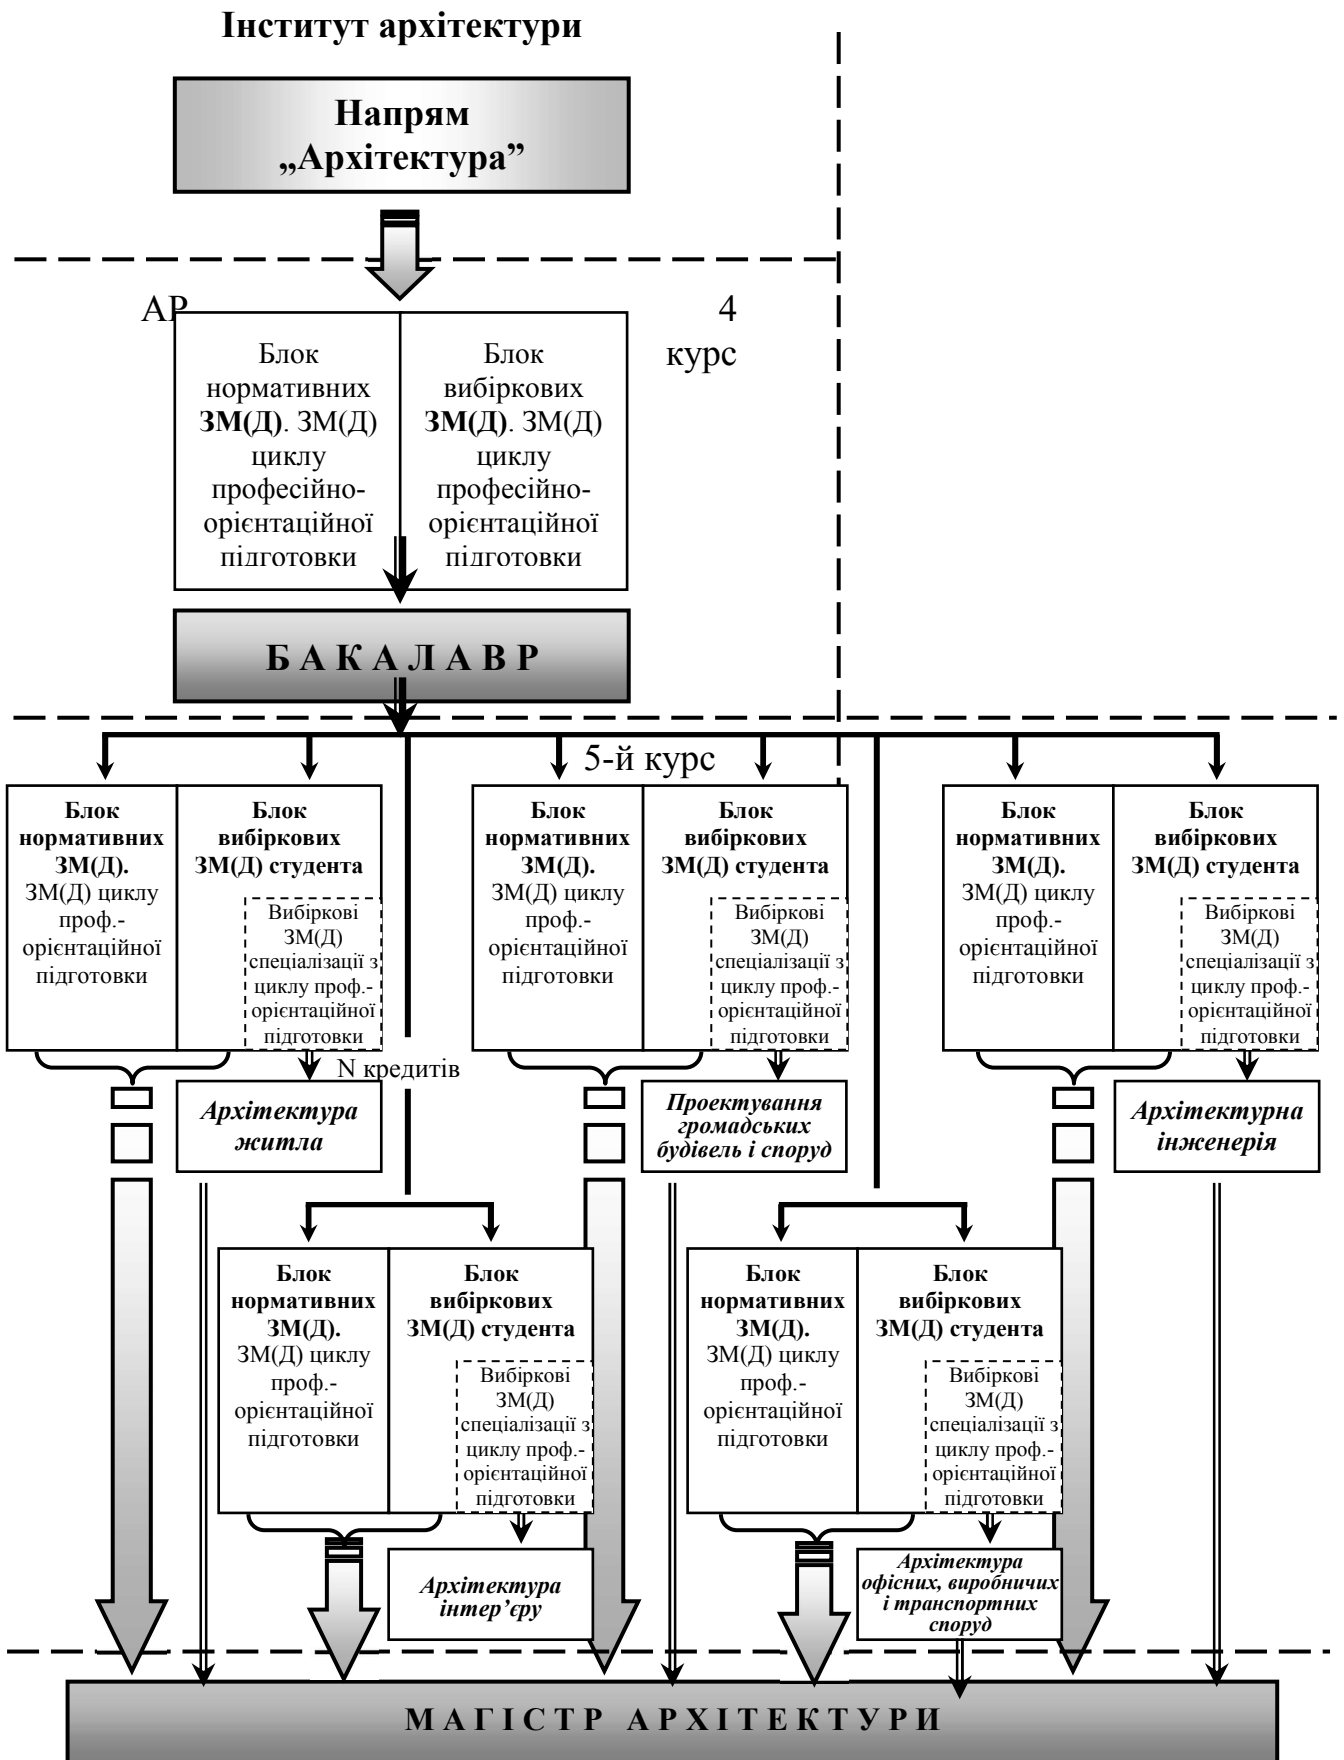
Інститут архітектури

Напрям „Архітектура"

АР

4 курс

Блок нормативних ЗМ(Д). ЗМ(Д) циклу професійно-орієнтаційної підготовки

Блок вибіркових ЗМ(Д). ЗМ(Д) циклу професійно-орієнтаційної підготовки

Б А К А Л А В Р

5-й курс

Блок нормативних ЗМ(Д). ЗМ(Д) циклу проф.-орієнтаційної підготовки

Блок вибіркових ЗМ(Д) студента

Вибіркові ЗМ(Д) спеціалізації з циклу проф.-орієнтаційної підготовки

N кредитів

Архітектура житла

Блок нормативних ЗМ(Д). ЗМ(Д) циклу проф.-орієнтаційної підготовки

Блок вибіркових ЗМ(Д) студента

Вибіркові ЗМ(Д) спеціалізації з циклу проф.-орієнтаційної підготовки

Проектування громадських будівель і споруд

Блок нормативних ЗМ(Д). ЗМ(Д) циклу проф.-орієнтаційної підготовки

Блок вибіркових ЗМ(Д) студента

Вибіркові ЗМ(Д) спеціалізації з циклу проф.-орієнтаційної підготовки

Архітектурна інженерія

Блок нормативних ЗМ(Д). ЗМ(Д) циклу проф.-орієнтаційної підготовки

Блок вибіркових ЗМ(Д) студента

Вибіркові ЗМ(Д) спеціалізації з циклу проф.-орієнтаційної підготовки

Архітектура інтер'єру

Блок нормативних ЗМ(Д). ЗМ(Д) циклу проф.-орієнтаційної підготовки

Блок вибіркових ЗМ(Д) студента

Вибіркові ЗМ(Д) спеціалізації з циклу проф.-орієнтаційної підготовки

Архітектура офісних, виробничих і транспортних споруд

М А Г І С Т Р А Р Х І Т Е К Т У Р И